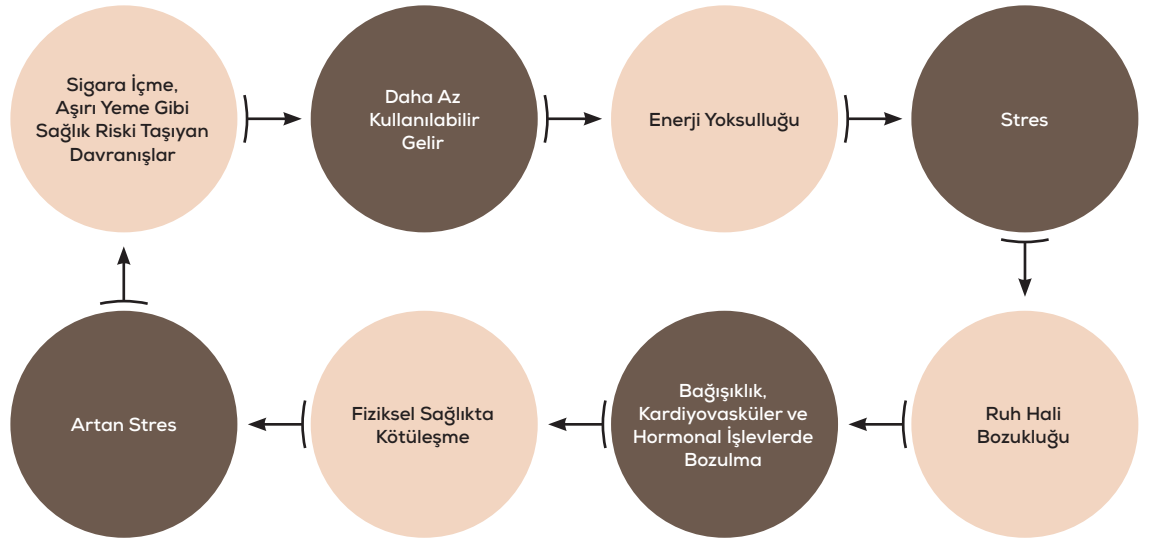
Sigara İçme, Aşırı Yeme Gibi Sağlık Riski Taşıyan Davranışlar

Daha Az Kullanılabilir Gelir

Enerji Yoksulluğu

Stres

Ruh Hali Bozukluğu

Bağışıklık, Kardiyovasküler ve Hormonal İşlevlerde Bozulma

Fiziksel Sağlıkta Kötüleşme

Artan Stres